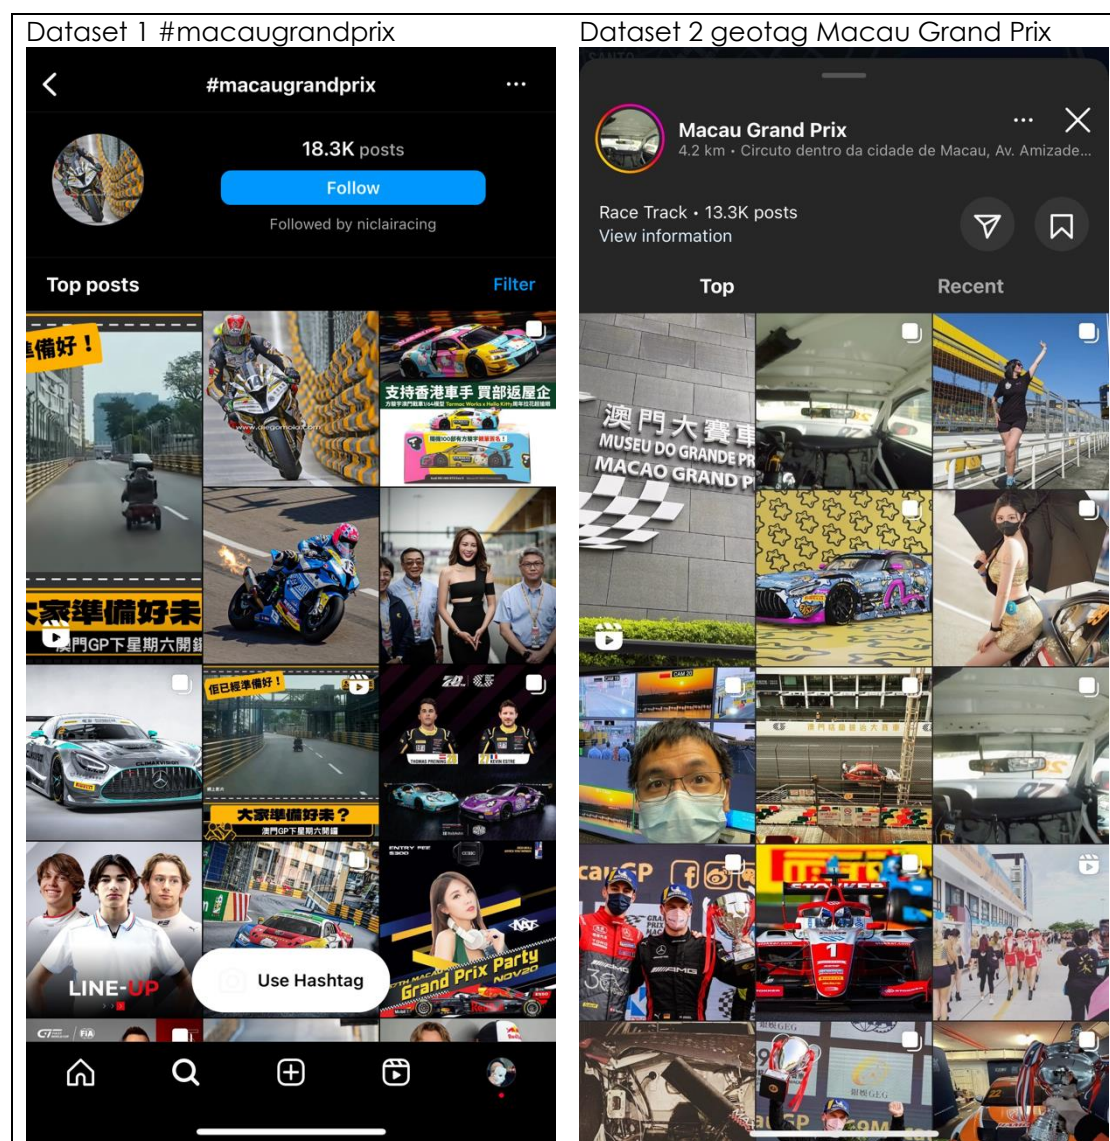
Dataset 1 #macaugrandprix

#macaugrandprix

18.3K posts

Follow

Followed by niclairacing

Top posts

Filter

準備好！

大家準備好未

澳門GP下星期六開鑼

支持香港車手 買部返屋企

但已經準備好！

大家準備好未？

澳門GP下星期六開鑼

THOMAS PREINING

KEVIN ESTRE

LINE-UP

Use Hashtag

Grand Prix Party

NOV20

Dataset 2 geotag Macau Grand Prix

Macau Grand Prix

4.2 km • Circuto dentro da cidade de Macau, Av. Amizade...

Race Track • 13.3K posts

View information

Top

Recent

澳門大賽車

MUSEU DO GRANDE PR

MACAO GRAND P

caGP

1